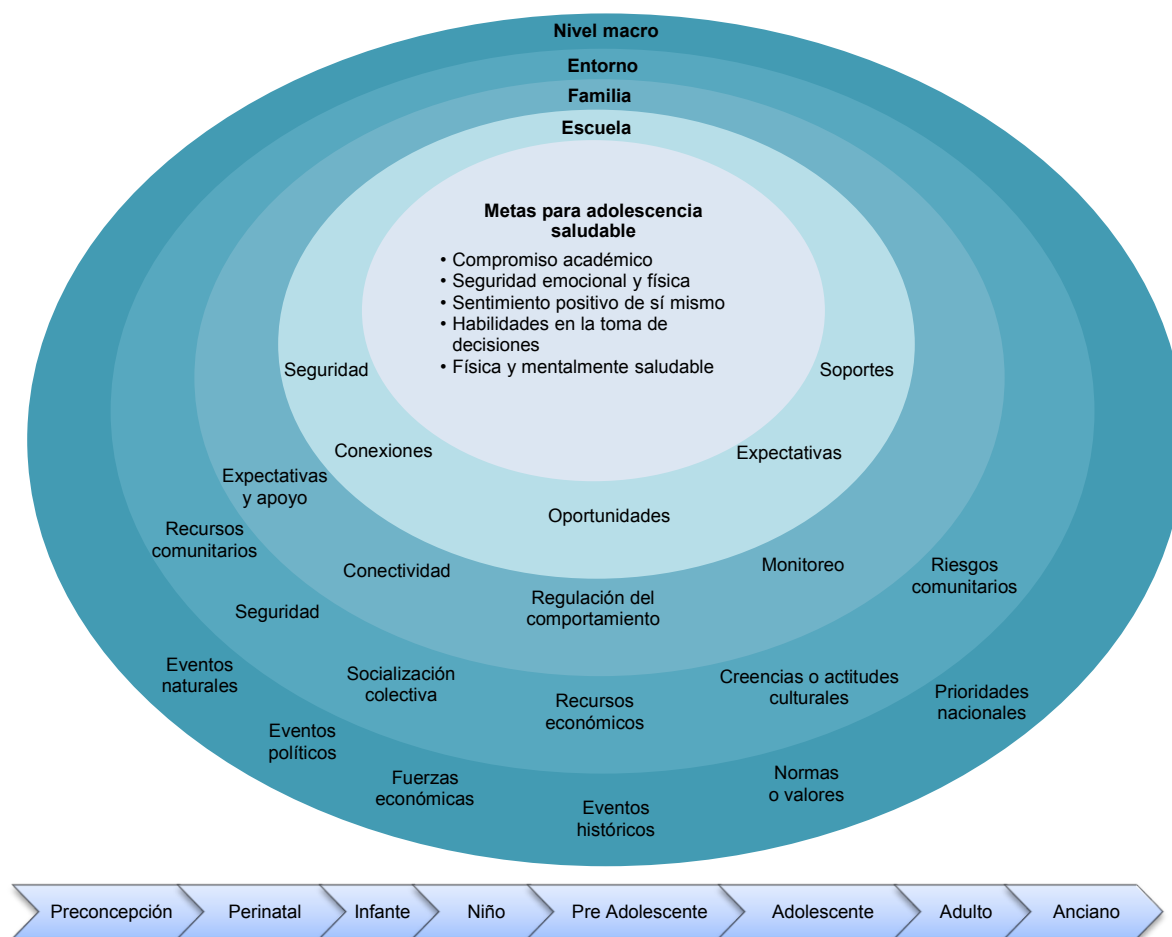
Nivel macro

Entorno

Familia

Escuela

Metas para adolescencia saludable

• Compromiso académico
• Seguridad emocional y física
• Sentimiento positivo de sí mismo
• Habilidades en la toma de decisiones
• Física y mentalmente saludable

Seguridad

Soportes

Conexiones

Expectativas

Oportunidades

Expectativas y apoyo

Recursos comunitarios

Conectividad

Monitoreo

Riesgos comunitarios

Regulación del comportamiento

Seguridad

Eventos naturales

Socialización colectiva

Recursos económicos

Creencias o actitudes culturales

Prioridades nacionales

Eventos políticos

Fuerzas económicas

Eventos históricos

Normas o valores

Preconcepción | Perinatal | Infante | Niño | Pre Adolescente | Adolescente | Adulto | Anciano